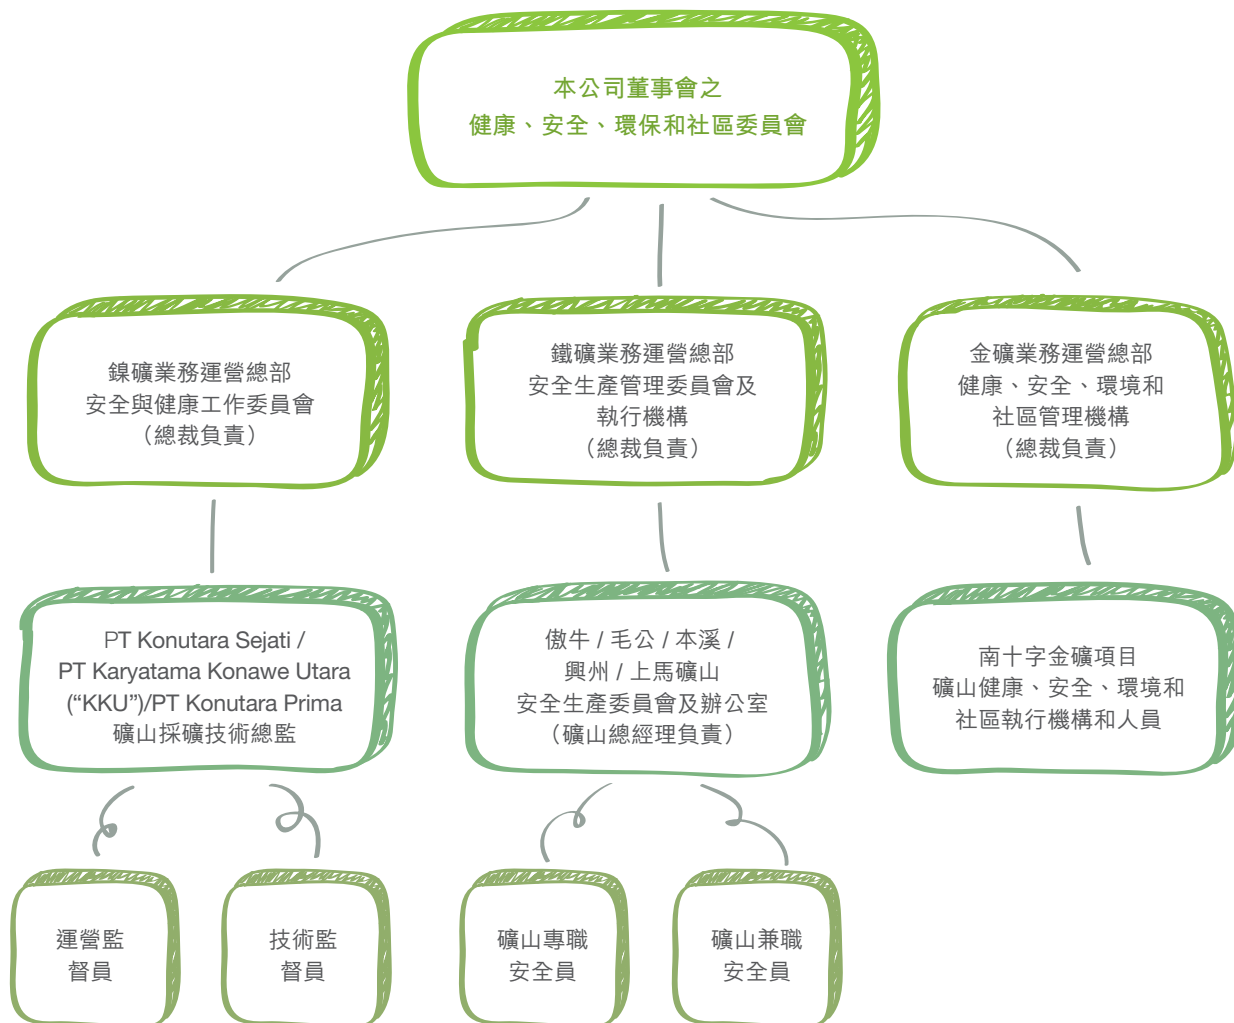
本公司董事會之
健康、安全、環保和社區委員會

鎳礦業務運營總部
安全與健康工作委員會
（總裁負責）

鐵礦業務運營總部
安全生產管理委員會及
執行機構
（總裁負責）

金礦業務運營總部
健康、安全、環境和
社區管理機構
（總裁負責）

PT Konutara Sejati /
PT Karyatama Konawe Utara
("KKU")/PT Konutara Prima
礦山採礦技術總監

傲牛 / 毛公 / 本溪 /
興州 / 上馬礦山
安全生產委員會及辦公室
（礦山總經理負責）

南十字金礦項目
礦山健康、安全、環境和
社區執行機構和人員

運營監
督員

技術監
督員

礦山專職
安全員

礦山兼職
安全員